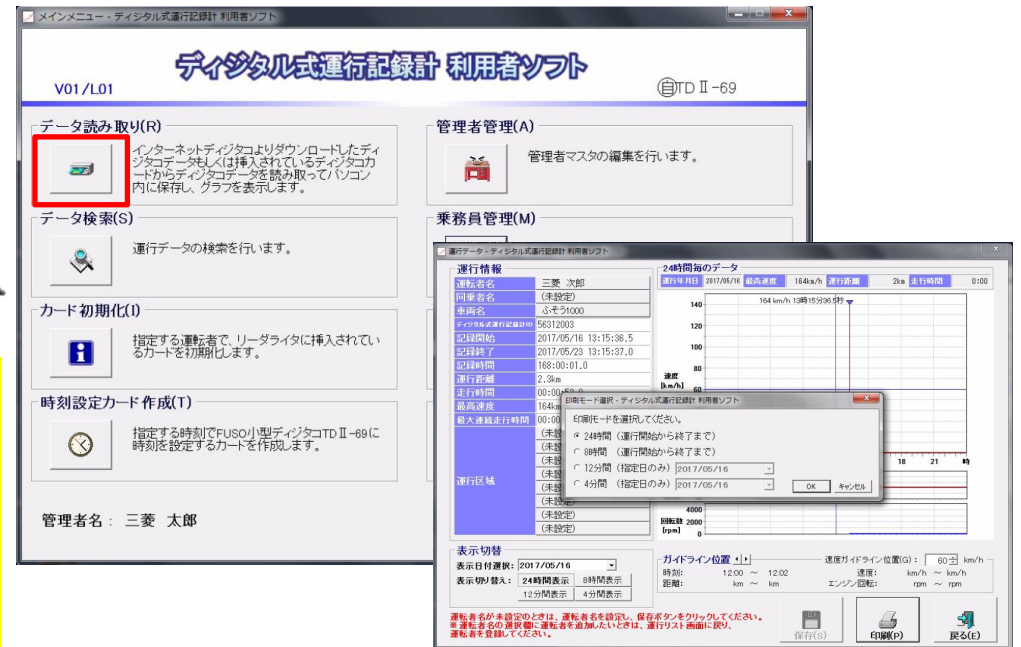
メインメニュー - ディジタル式運行記録計 利用者ソフト

ディジタル式運行記録計 利用者ソフト

V01/L01

㊐TD Ⅱ-69

データ読み取り(R)

インターネットデジタコよりダウンロードしたディジタコデータもしくは挿入されているディジタコカードからディジタコデータを読み取ってパソコン内に保存し、グラフを表示します。

管理者管理(A)

管理者マスタの編集を行います。

データ検索(S)

運行データの検索を行います。

乗務員管理(M)

カード初期化(I)

指定する運転者で、リーダライタに挿入されているカードを初期化します。

時刻設定カード作成(T)

指定する時刻でFUSO小型ディジタコTD Ⅱ-69に時刻を設定するカードを作成します。

管理者名： 三菱 太郎

運行データ - ディジタル式運行記録計 利用者ソフト

運行情報

| 運転者名 | 三菱 次郎 |
|---|---|
| 同乗者名 | (未設定) |
| 車両名 | ふそう1000 |
| ディジタル式運行記録計ID | 56312003 |
| 記録開始 | 2017/05/16 13:15:36.5 |
| 記録終了 | 2017/05/23 13:15:37.0 |
| 記録時間 | 168:00:01.0 |
| 運行距離 | 2.3km |
| 走行時間 | 00:00:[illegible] |
| 最高速度 | 164km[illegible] |
| 最大連続走行時間 | 00:00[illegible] |
| 運行区域 | (未設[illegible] |
| | (未設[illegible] |
| | (未設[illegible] |
| | (未設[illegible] |
| | (未設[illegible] |
| | (未設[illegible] |
| | (未設定) |
| | (未設定) |

24時間毎のデータ

運行年月日 2017/05/16 最高速度 164km/h 運行距離 2km 走行時間 0:00

164 km/h 13時15分36.5秒

140
120
100
80
60
速度 [km/h]

18 21 時

4000
回転数 2000 [rpm]
0

印刷モード選択 - ディジタル式運行記録計 利用者ソフト

印刷モードを選択してください。

24時間 (運行開始から終了まで)
8時間 (運行開始から終了まで)
12分間 (指定日のみ) 2017/05/16
4分間 (指定日のみ) 2017/05/16

OK キャンセル

表示切替

表示日付選択: 2017/05/16

表示切り替え: 24時間表示 8時間表示 12分間表示 4分間表示

ガイドライン位置

速度ガイドライン位置(G): 60 km/h

時刻: 12:00 ～ 12:02
距離: km ～ km

速度: km/h ～ km/h
エンジン回転: rpm ～ rpm

運転者名が未設定のときは、運転者名を設定し、保存ボタンをクリックしてください。
※運転者名の選択欄に運転者を追加したいときは、運行リスト画面に戻り、運転者を登録してください。

保存(S)

印刷(P)

戻る(E)